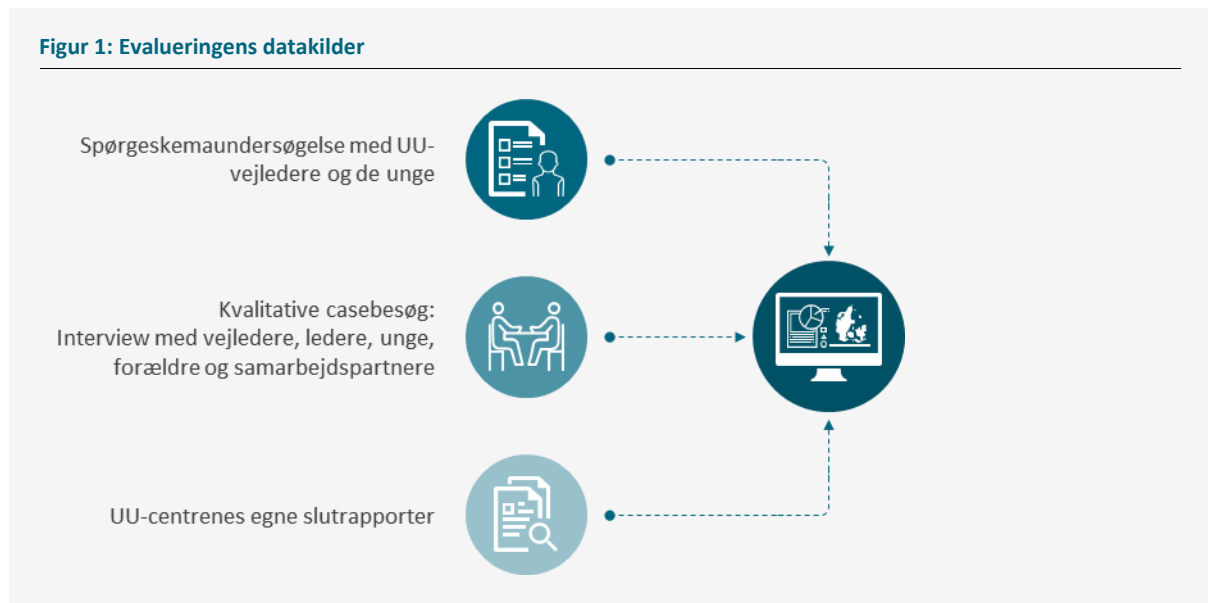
Figur 1: Evalueringens datakilder

Spørgeskemaundersøgelse med UU-vejledere og de unge

Kvalitative casebesøg: Interview med vejledere, ledere, unge, forældre og samarbejdspartnere

UU-centrenes egne slutrapporter